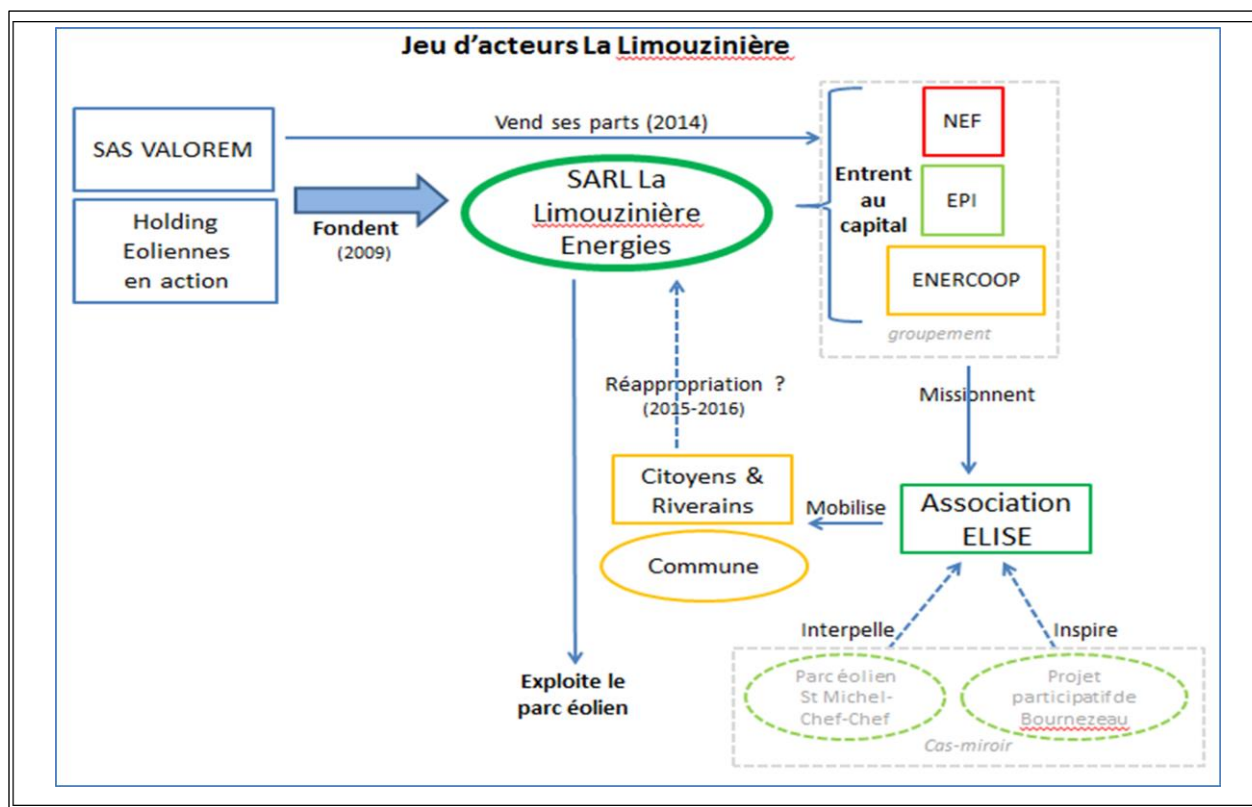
Jeu d'acteurs La Limouzinière

SAS VALOREM

Holding Eoliennes en action

Vend ses parts (2014)

Fondent (2009)

SARL La Limouzinière Energies

Entrent au capital

NEF

EPI

ENERCOOP

groupement

Réappropriation ? (2015-2016)

Missionnent

Citoyens & Riverains

Commune

Mobilise

Association ELISE

Interpelle

Inspire

Exploite le parc éolien

Parc éolien St Michel-Chef-Chef

Projet participatif de Bournezeau

Cas-miroir